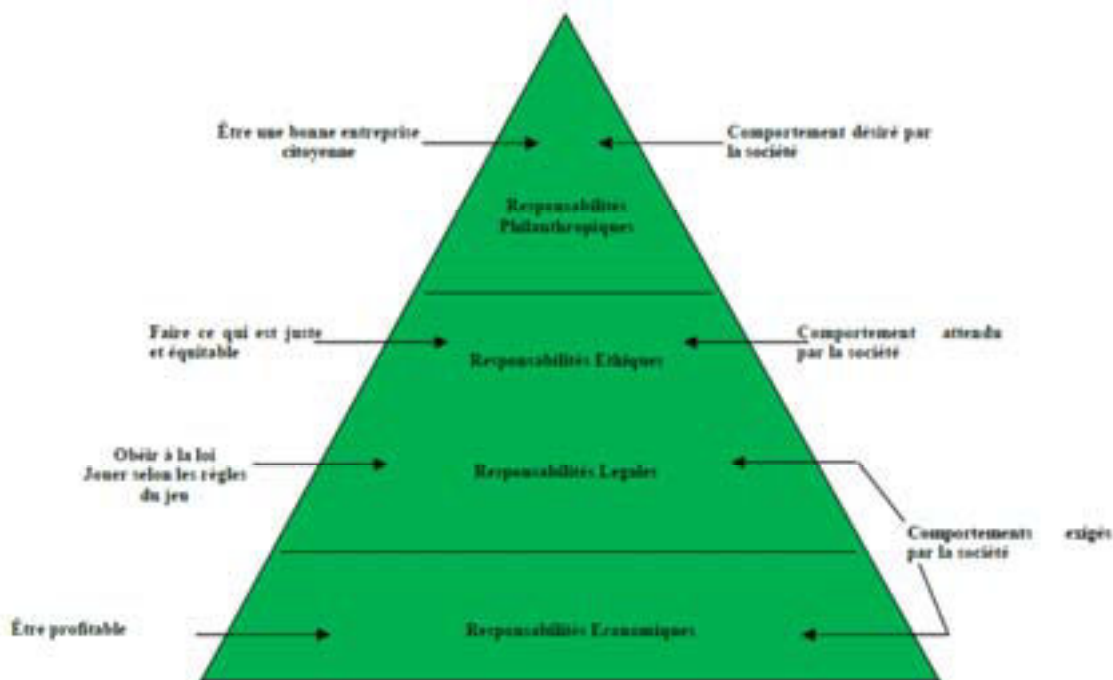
Être une bonne entreprise citoyenne

Comportement désiré par la société

Responsabilités Philanthropiques

Faire ce qui est juste et équitable

Responsabilités Ethiques

Comportement attendu par la société

Obéir à la loi
Jouer selon les règles du jeu

Responsabilités Legales

Comportements exigés par la société

Être profitable

Responsabilités Economiques